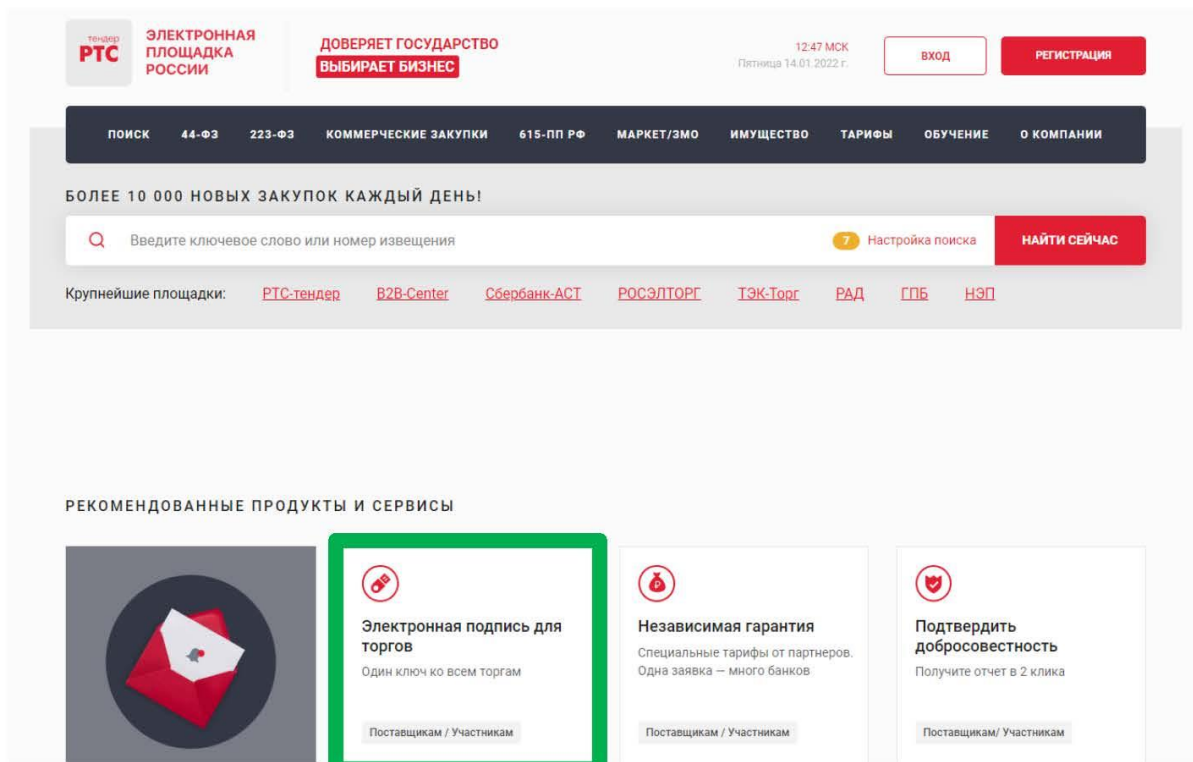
тендер РТС ЭЛЕКТРОННАЯ ПЛОЩАДКА РОССИИ

ДОВЕРЯЕТ ГОСУДАРСТВО
ВЫБИРАЕТ БИЗНЕС

12:47 МСК
Пятница 14.01.2022 г.

ВХОД

РЕГИСТРАЦИЯ

ПОИСК 44-ФЗ 223-ФЗ КОММЕРЧЕСКИЕ ЗАКУПКИ 615-ПП РФ МАРКЕТ/ЗМО ИМУЩЕСТВО ТАРИФЫ ОБУЧЕНИЕ О КОМПАНИИ

БОЛЕЕ 10 000 НОВЫХ ЗАКУПОК КАЖДЫЙ ДЕНЬ!

Введите ключевое слово или номер извещения

7 Настройка поиска

НАЙТИ СЕЙЧАС

Крупнейшие площадки: РТС-тендер B2B-Center Сбербанк-АСТ РОСЭЛТОРГ ТЭК-Торг РАД ГПБ НЭП

РЕКОМЕНДОВАННЫЕ ПРОДУКТЫ И СЕРВИСЫ

Электронная подпись для торгов
Один ключ ко всем торгам
Поставщикам / Участникам

Независимая гарантия
Специальные тарифы от партнеров. Одна заявка — много банков
Поставщикам / Участникам

Подтвердить добросовестность
Получите отчет в 2 клика
Поставщикам/ Участникам